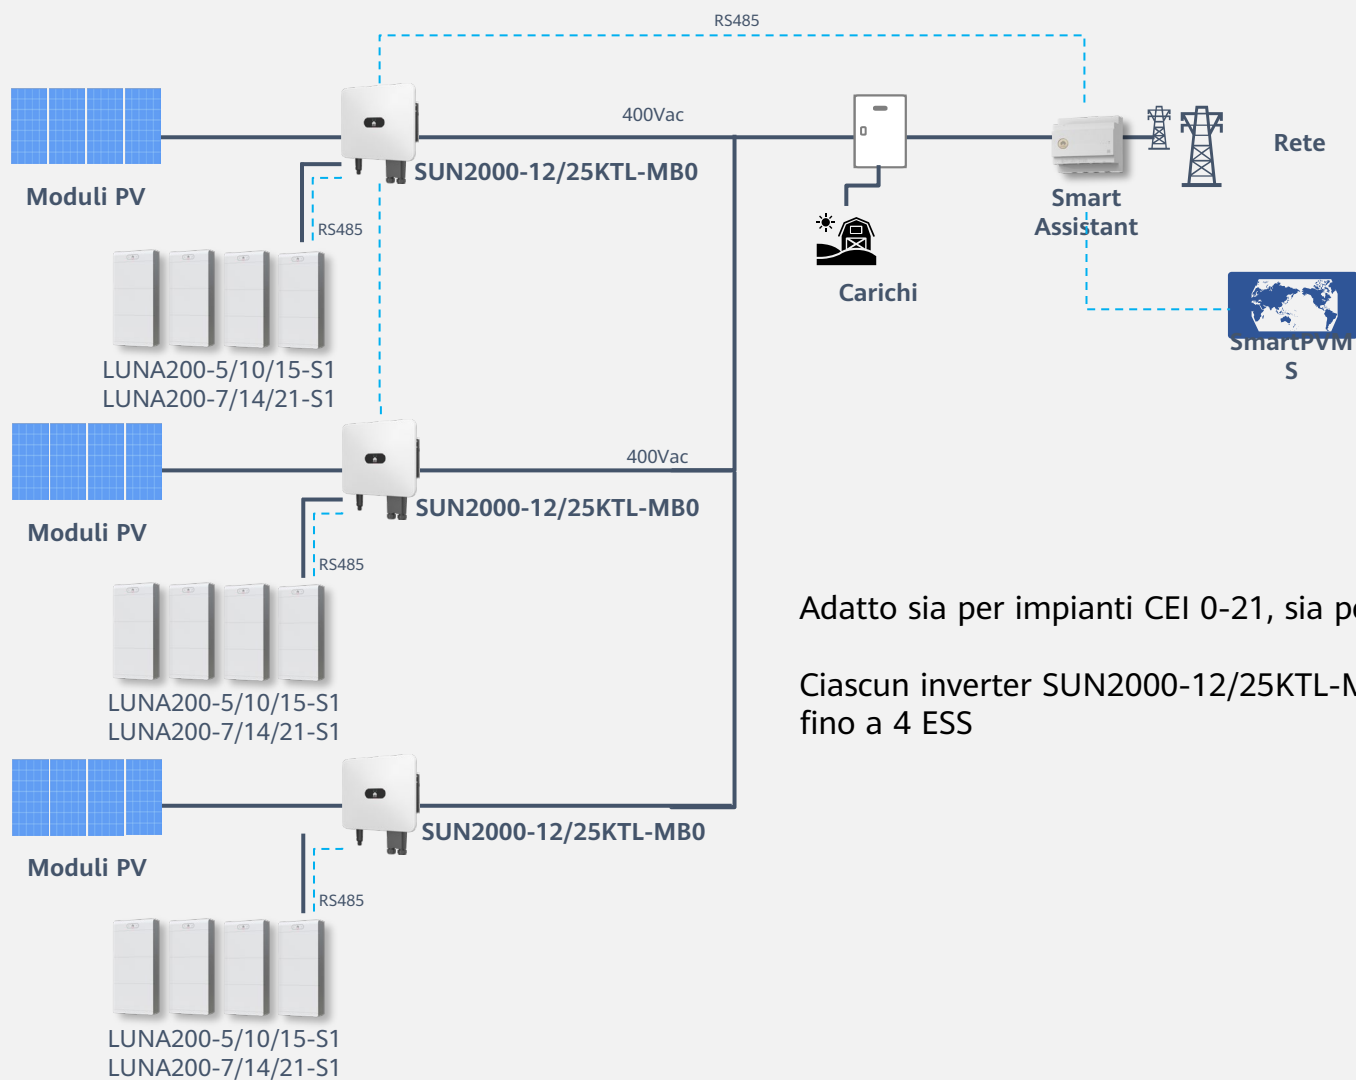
RS485

Moduli PV

400Vac

SUN2000-12/25KTL-MB0

RS485

LUNA200-5/10/15-S1
LUNA200-7/14/21-S1

Carichi

Smart Assistant

Rete

SmartPVM S

Moduli PV

400Vac

SUN2000-12/25KTL-MB0

RS485

LUNA200-5/10/15-S1
LUNA200-7/14/21-S1

Moduli PV

SUN2000-12/25KTL-MB0

RS485

LUNA200-5/10/15-S1
LUNA200-7/14/21-S1

Adatto sia per impianti CEI 0-21, sia p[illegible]

Ciascun inverter SUN2000-12/25KTL-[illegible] fino a 4 ESS